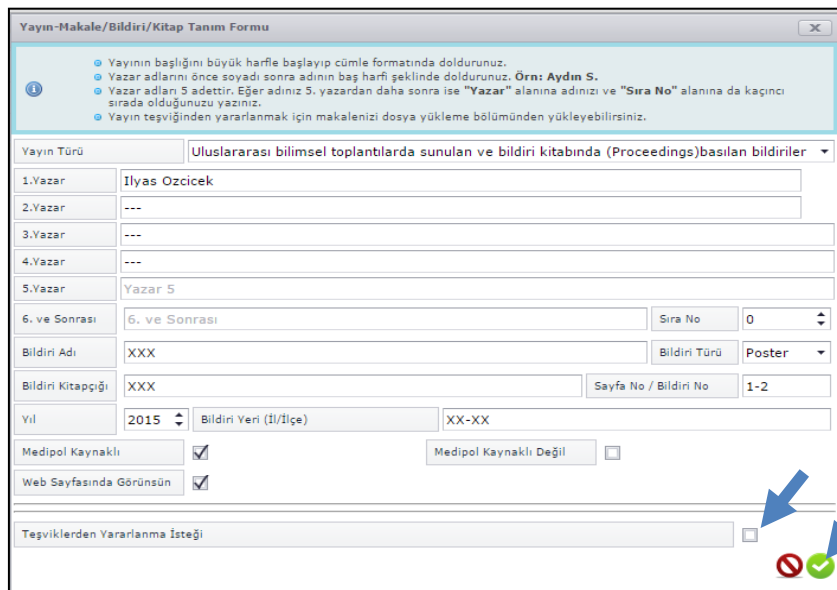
Yayın-Makale/Bildiri/Kitap Tanım Formu

x

Yayının başlığını büyük harfle başlayıp cümle formatında doldurunuz.
Yazar adlarını önce soyadı sonra adının baş harfi şeklinde doldurunuz. Örn: Aydın S.
Yazar adları 5 adettir. Eğer adınız 5. yazardan daha sonra ise "Yazar" alanına adınızı ve "Sıra No" alanına da kaçıncı sırada olduğunuzu yazınız.
Yayın teşviğinden yararlanmak için makalenizi dosya yükleme bölümünden yükleyebilirsiniz.

Yayın Türü | Uluslararası bilimsel toplantılarda sunulan ve bildiri kitabında (Proceedings)basılan bildiriler

1.Yazar | Ilyas Ozcicek
2.Yazar | ---
3.Yazar | ---
4.Yazar | ---
5.Yazar | Yazar 5
6. ve Sonrası | 6. ve Sonrası | Sıra No | 0
Bildiri Adı | XXX | Bildiri Türü | Poster
Bildiri Kitapçığı | XXX | Sayfa No / Bildiri No | 1-2
Yıl | 2015 | Bildiri Yeri (İl/İlçe) | XX-XX
Medipol Kaynaklı | Medipol Kaynaklı Değil
Web Sayfasında Görünsün

Teşviklerden Yararlanma İsteği